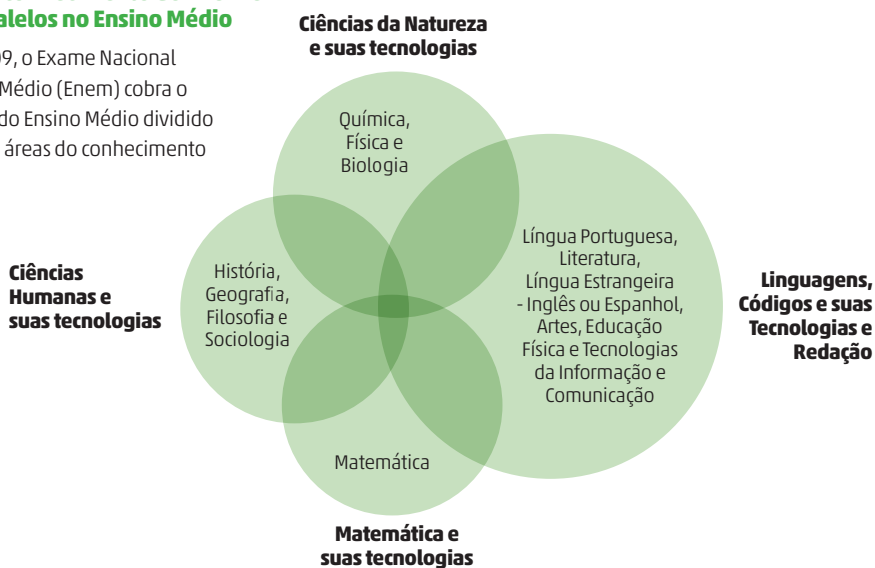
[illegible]alelos no Ensino Médio

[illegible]9, o Exame Nacional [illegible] Médio (Enem) cobra o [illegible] do Ensino Médio dividido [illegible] áreas do conhecimento

Ciências da Natureza e suas tecnologias

Química, Física e Biologia

Ciências Humanas e suas tecnologias

História, Geografia, Filosofia e Sociologia

Língua Portuguesa, Literatura, Língua Estrangeira - Inglês ou Espanhol, Artes, Educação Física e Tecnologias da Informação e Comunicação

Linguagens, Códigos e suas Tecnologias e Redação

Matemática

Matemática e suas tecnologias